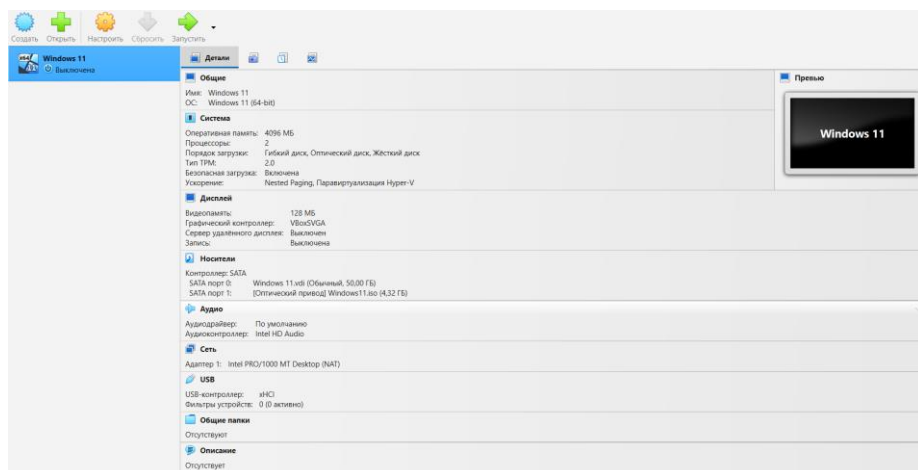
Создать Открыть Настроить Сбросить Запустить

Windows 11
Выключена

Детали

Общие
Имя: Windows 11
ОС: Windows 11 (64-bit)

Система
Оперативная память: 4096 МБ
Процессоры: 2
Порядок загрузки: Гибкий диск, Оптический диск, Жёсткий диск
Тип TPM: 2.0
Безопасная загрузка: Включена
Ускорение: Nested Paging, Паравиртуализация Hyper-V

Дисплей
Видеопамять: 128 МБ
Графический контроллер: VBoxSVGA
Сервер удалённого дисплея: Выключен
Запись: Выключена

Носители
Контроллер: SATA
SATA порт 0: Windows 11.vdi (Обычный, 50,00 ГБ)
SATA порт 1: [Оптический привод] Windows11.iso (4,32 ГБ)

Аудио
Аудиодрайвер: По умолчанию
Аудиоконтроллер: Intel HD Audio

Сеть
Адаптер 1: Intel PRO/1000 MT Desktop (NAT)

USB
USB-контроллер: xHCI
Фильтры устройств: 0 (0 активно)

Общие папки
Отсутствуют

Описание
Отсутствует

Превью
Windows 11